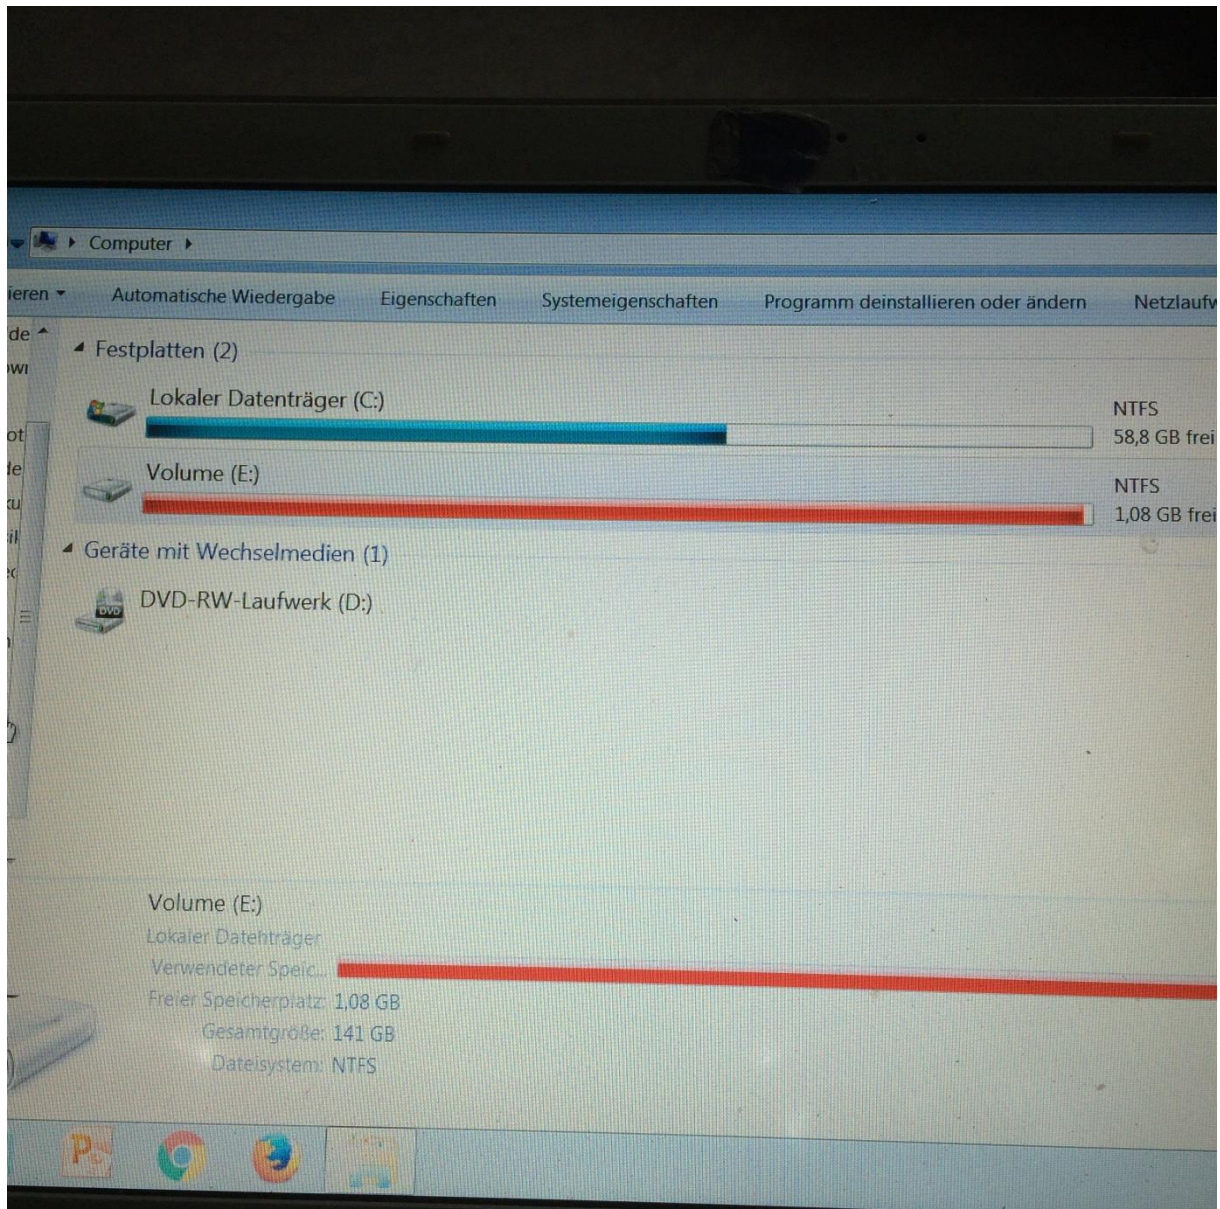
Computer

ieren Automatische Wiedergabe Eigenschaften Systemeigenschaften Programm deinstallieren oder ändern Netzlaufw

de
wi
ot
le
cu
il
ec

Festplatten (2)

Lokaler Datenträger (C:)
NTFS
58,8 GB frei

Volume (E:)
NTFS
1,08 GB frei

Geräte mit Wechselmedien (1)

DVD-RW-Laufwerk (D:)

Volume (E:)
Lokaler Datenträger
Verwendeter Speic...
Freier Speicherplatz: 1,08 GB
Gesamtgröße: 141 GB
Dateisystem: NTFS